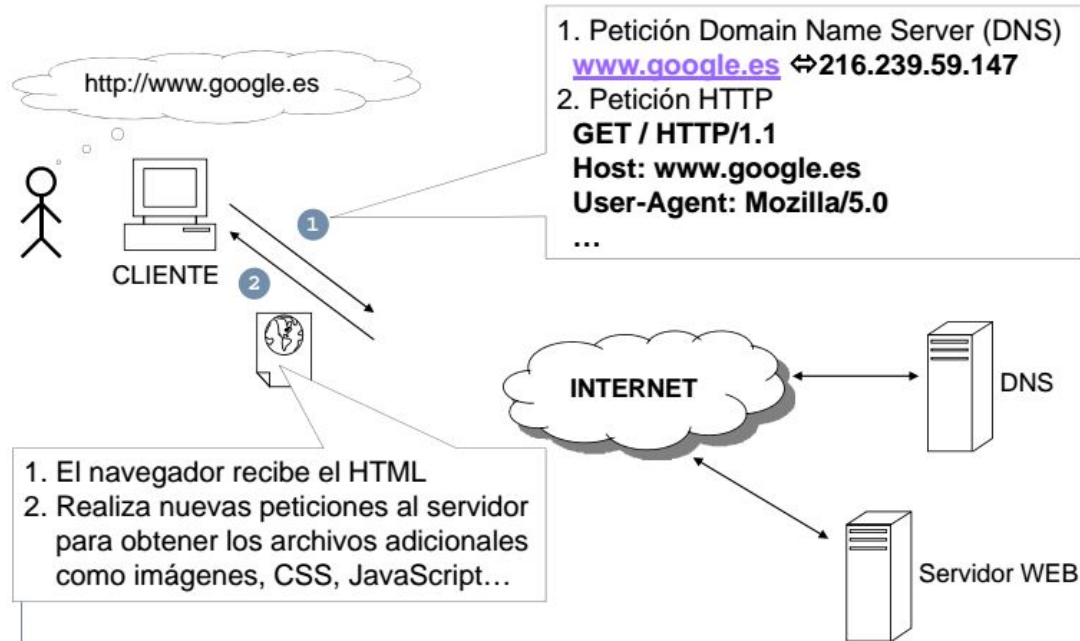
http://www.google.es

1. Petición Domain Name Server (DNS)
www.google.es ⇔216.239.59.147
2. Petición HTTP
GET / HTTP/1.1
Host: www.google.es
User-Agent: Mozilla/5.0
…

1

CLIENTE

2

INTERNET

DNS

1. El navegador recibe el HTML
2. Realiza nuevas peticiones al servidor para obtener los archivos adicionales como imágenes, CSS, JavaScript…

Servidor WEB